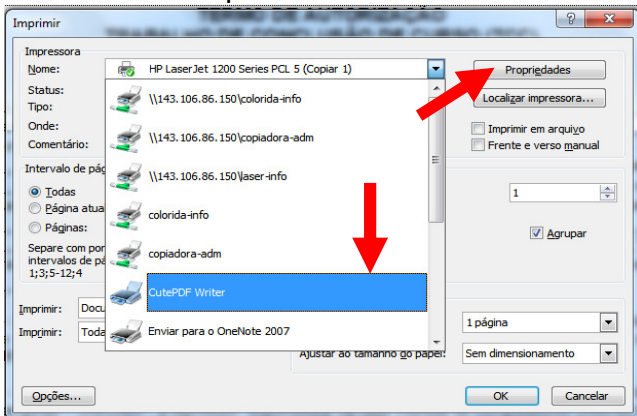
Imprimir

Impressora
Nome:
HP LaserJet 1200 Series PCL 5 (Copiar 1)
Status:
Tipo:
Onde:
Comentário:
\\143.106.86.150\colorida-info
\\143.106.86.150\copiadora-adm
\\143.106.86.150\laser-info
colorida-info
copiadora-adm
CutePDF Writer
Enviar para o OneNote 2007
Propriedades
Localizar impressora...
Imprimir em arquivo
Frente e verso manual

Intervalo de pág
Todas
Página atua
Páginas:
Separe com por
intervalos de pá
1;3;5-12;4

1
Agrupar

Imprimir: Docu
Imprimir: Toda
1 página
Ajustar ao tamanho do papel:
Sem dimensionamento

Opções...
OK
Cancelar